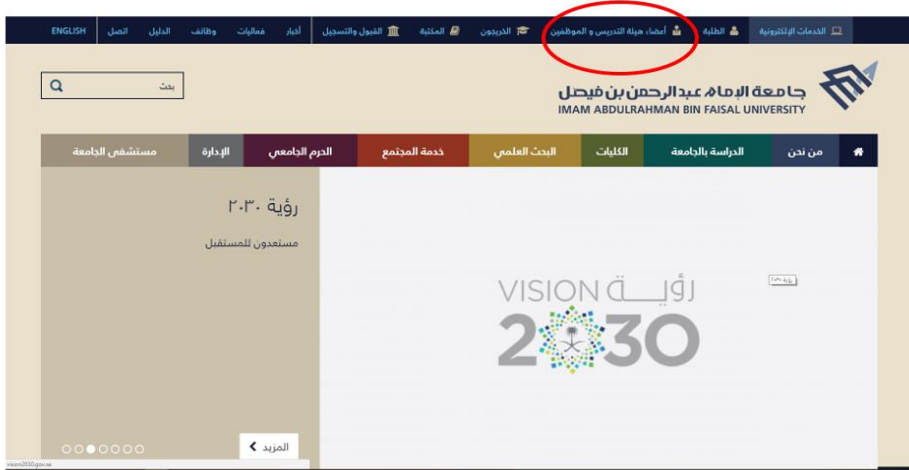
الخدمات الإلكترونية الطلبة أعضاء هيئة التدريس و الموظفين الخريجون المكتبة القبول والتسجيل أخبار فعاليات وظائف الدليل اتصل ENGLISH

بحث

جامعة الإمام عبدالرحمن بن فيصل
IMAM ABDULRAHMAN BIN FAISAL UNIVERSITY

من نحن الدراسة بالجامعة الكليات البحث العلمي خدمة المجتمع الحرم الجامعي الإدارة مستشفى الجامعة

رؤية ٢٠٣٠

مستعدون للمستقبل

رؤية ٢٠٣٠

VISION رؤيـــة
2030

المزيد

vision2030.gov.sa